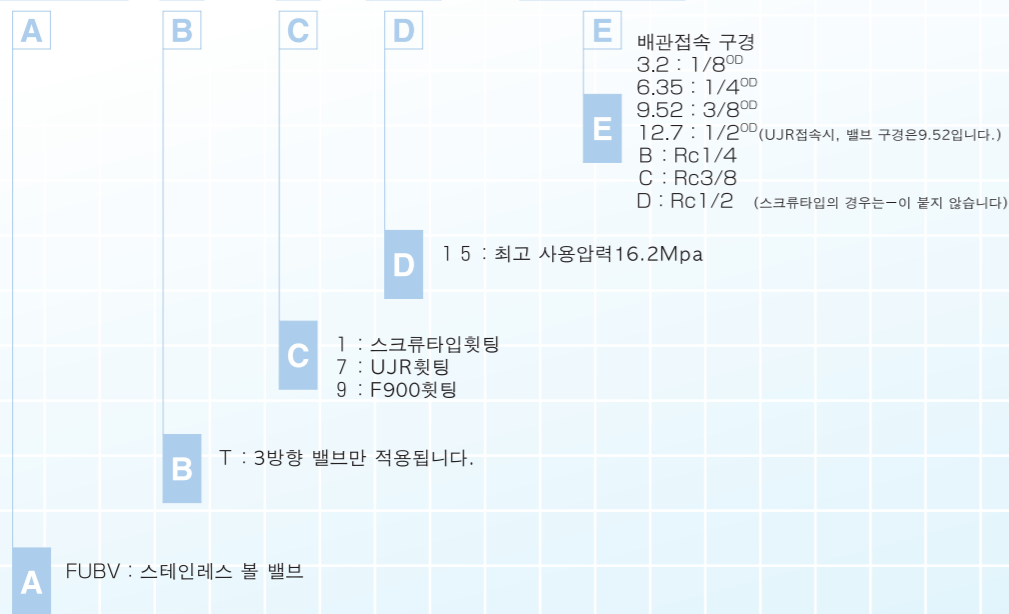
A B C D E

E
배관접속 구경
3.2 : 1/8$^{OD}$
6.35 : 1/4$^{OD}$
9.52 : 3/8$^{OD}$
12.7 : 1/2$^{OD}$(UJR접속시, 밸브 구경은9.52입니다.)
B : Rc1/4
C : Rc3/8
D : Rc1/2 (스크류타입의 경우는–이 붙지 않습니다)

D
15 : 최고 사용압력16.2Mpa

C
1 : 스크류타입휫팅
7 : UJR휫팅
9 : F900휫팅

B
T : 3방향 밸브만 적용됩니다.

A
FUBV : 스테인레스 볼 밸브